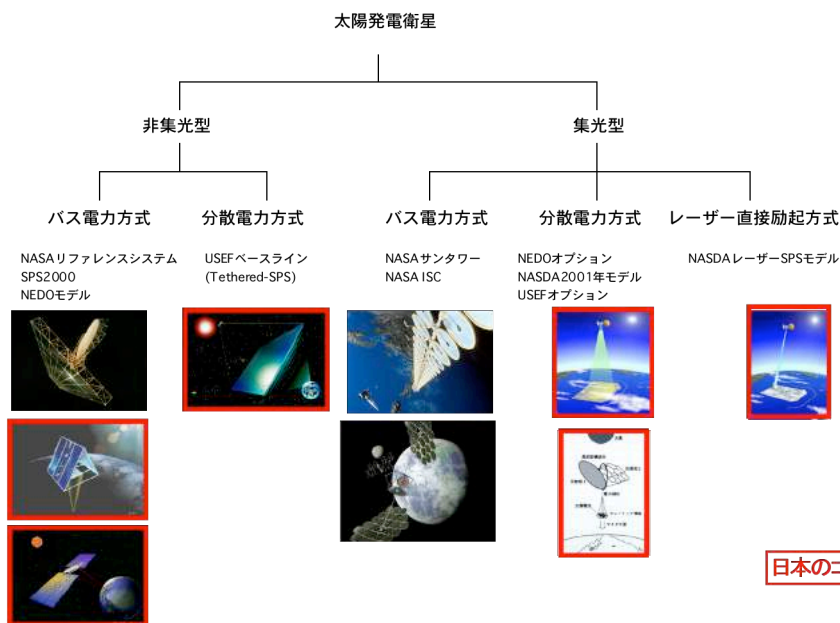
太陽発電衛星

非集光型

集光型

バス電力方式

分散電力方式

バス電力方式

分散電力方式

レーザー直接励起方式

NASAリファレンスシステム
SPS2000
NEDOモデル

USEFベースライン
(Tethered-SPS)

NASAサンタワー
NASA ISC

NEDOオプション
NASDA2001年モデル
USEFオプション

NASDAレーザーSPSモデル

日本の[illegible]